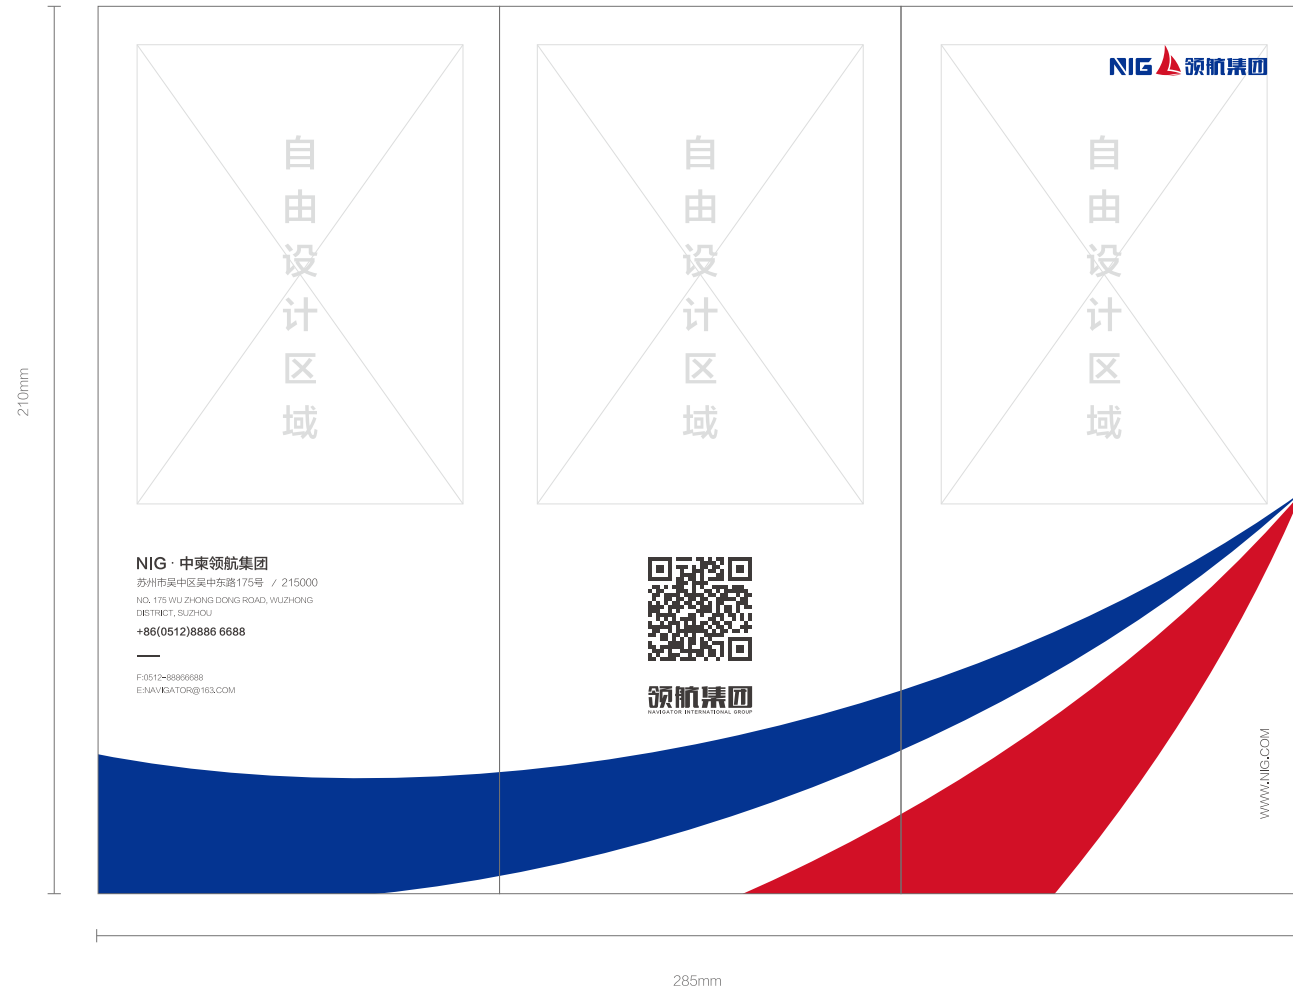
210mm

自由设计区域

NIG · 中東领航集团
苏州市吴中区吴中东路175号 / 215000
NO. 175 WU ZHONG DONG ROAD, WUZHONG DISTRICT, SUZHOU
+86(0512)8886 6688

F:0512-88866688
E:NAVIGATOR@163.COM

自由设计区域

领航集团
NAVIGATOR INTERNATIONAL GROUP

NIG 领航集团

自由设计区域

WWW.NIG.COM

285mm